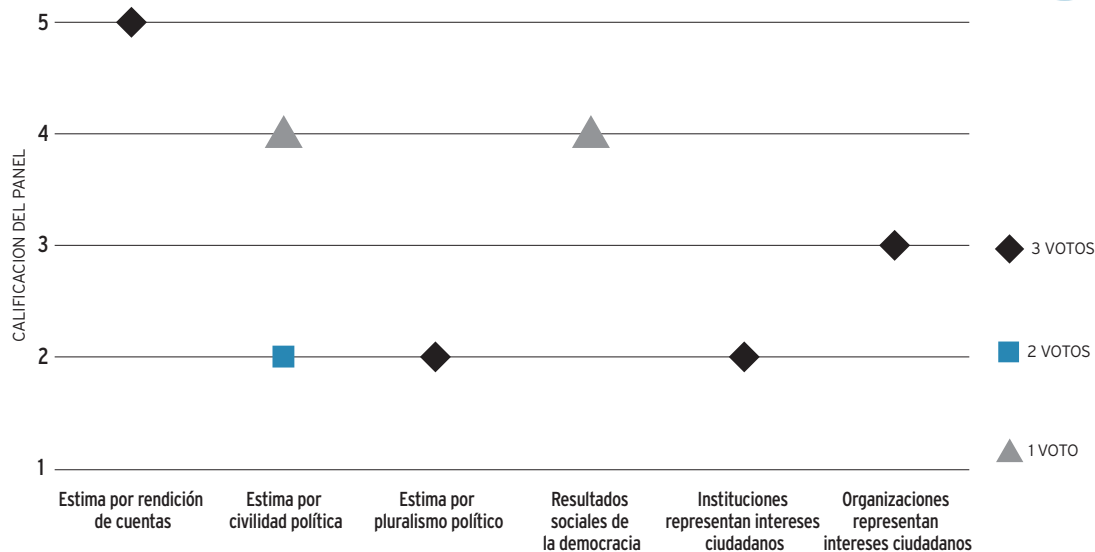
CALIFICACION DEL PANEL

5

4

3

2

1

Estima por rendición de cuentas

Estima por civilidad política

Estima por pluralismo político

Resultados sociales de la democracia

Instituciones representan intereses ciudadanos

Organizaciones representan intereses ciudadanos

3 VOTOS

2 VOTOS

1 VOTO